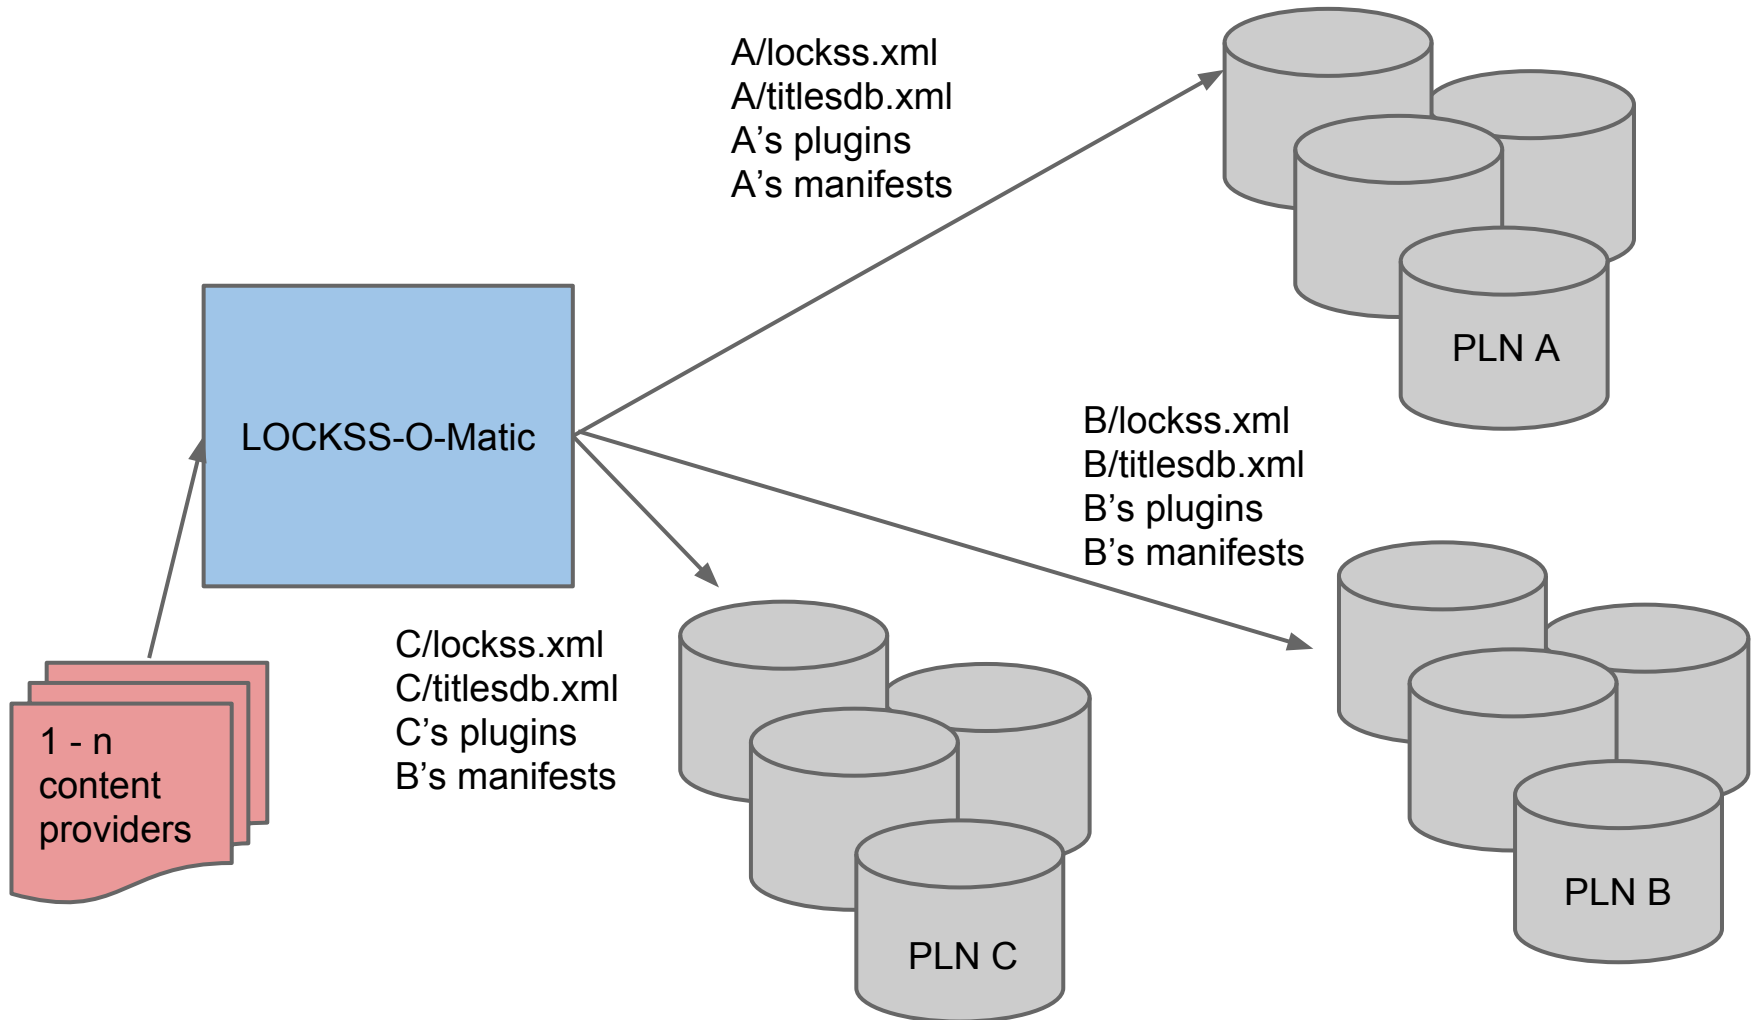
A/lockss.xml
A/titlesdb.xml
A’s plugins
A’s manifests

PLN A

LOCKSS-O-Matic

B/lockss.xml
B/titlesdb.xml
B’s plugins
B’s manifests

C/lockss.xml
C/titlesdb.xml
C’s plugins
B’s manifests

1 - n
content
providers

PLN B

PLN C